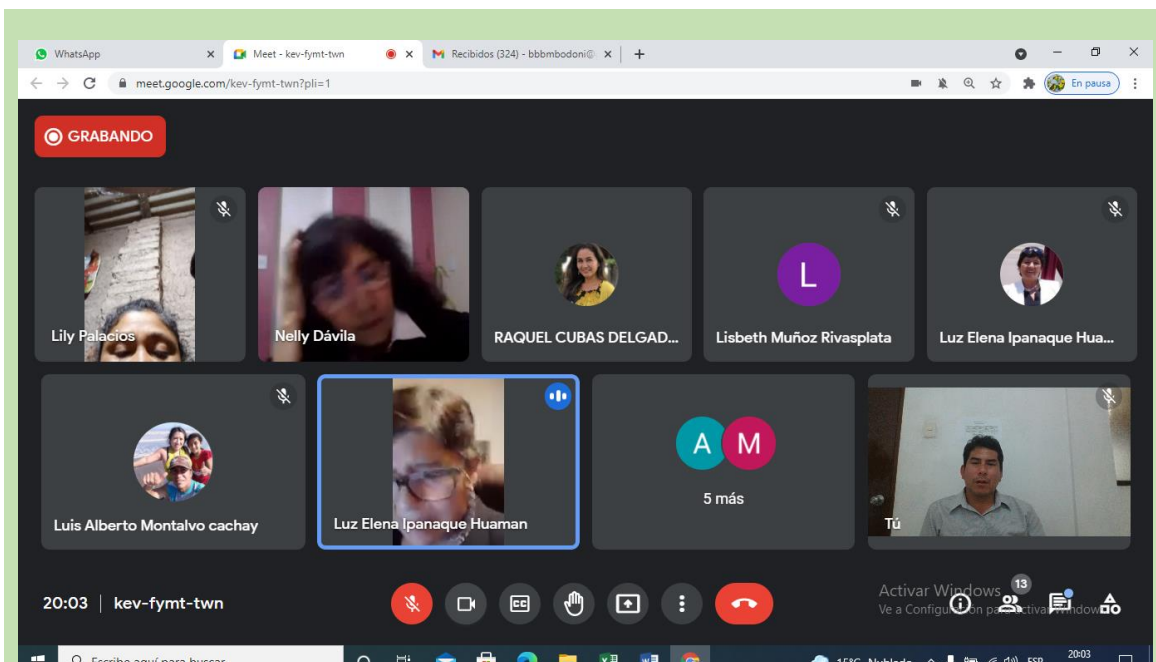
WhatsApp
Meet - kev-fymt-twn
Recibidos (324) - bbbmbodoni@
meet.google.com/kev-fymt-twn?pli=1
En pausa

GRABANDO

Lily Palacios
Nelly Dávila
RAQUEL CUBAS DELGAD...
L
Lisbeth Muñoz Rivasplata
Luz Elena Ipanaque Hua...
Luis Alberto Montalvo cachay
Luz Elena Ipanaque Huaman
A
M
5 más
Tú

20:03 | kev-fymt-twn

Activar Windows
Ve a Configuración para activar Windows.
13

Escribe aquí para buscar
15°C Nublado
ESP
20:03